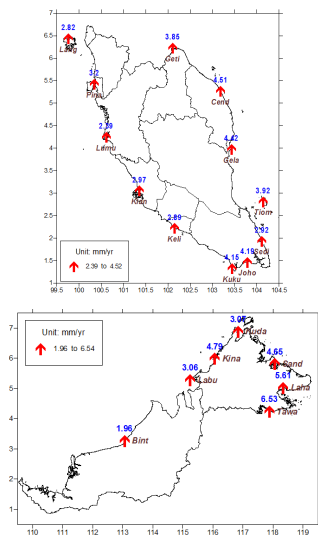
2.82
Lang
3.2
Pina
2.39
Lumu
3.97
Kuan
3.85
Geti
4.51
Cend
4.42
Gela
2.89
Keli
3.92
Tiom
2.92
Sedi
4.19
Joho
4.15
Kuku
Unit: mm/yr
2.39 to 4.52
6.5
6
5.5
5
4.5
4
3.5
3
2.5
2
1.5
99.5 100 100.5 101 101.5 102 102.5 103 103.5 104 104.5

Unit: mm/yr
1.96 to 6.54
3.98
Duda
4.79
Kina
3.06
Labu
4.65
Sand
5.61
Laha
6.53
Tawa
1.96
Bint
7
6
5
4
3
2
1
110 111 112 113 114 115 116 117 118 119